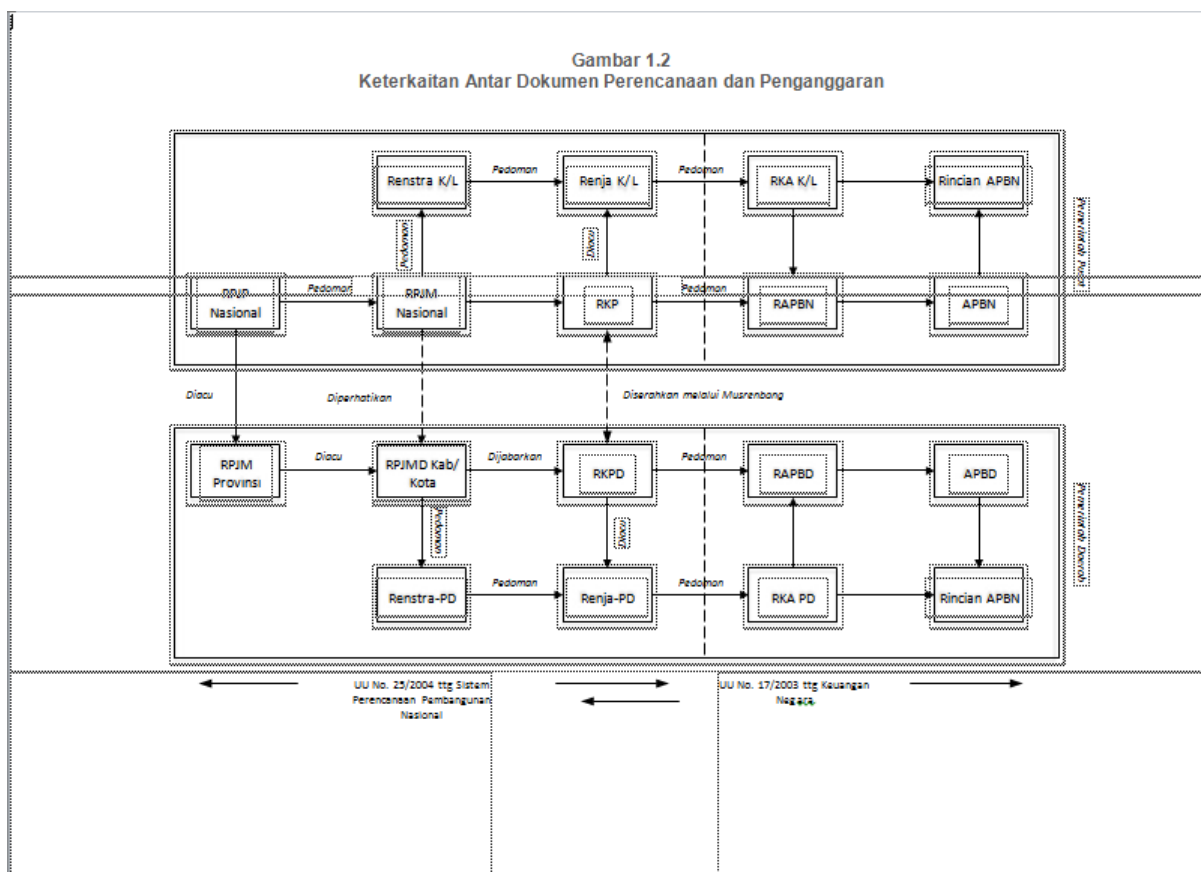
Gambar 1.2
Keterkaitan Antar Dokumen Perencanaan dan Penganggaran

Renstra K/L

Pedoman

Renja K/L

Pedoman

RKA K/L

Rincian APBN

Pedoman

Diacu

Pemerintah Pusat

RPJP Nasional

Pedoman

RPJM Nasional

RKP

Pedoman

RAPBN

APBN

Diacu

Diperhatikan

Diserahkan melalui Musrenbang

RPJM Provinsi

Diacu

RPJMD Kab/ Kota

Dijabarkan

RKPD

Pedoman

RAPBD

APBD

Pemerintah Daerah

Pedoman

Diacu

Renstra-PD

Pedoman

Renja-PD

Pedoman

RKA PD

Rincian APBN

UU No. 25/2004 ttg Sistem Perencanaan Pembangunan Nasional

UU No. 17/2003 ttg Keuangan Negara